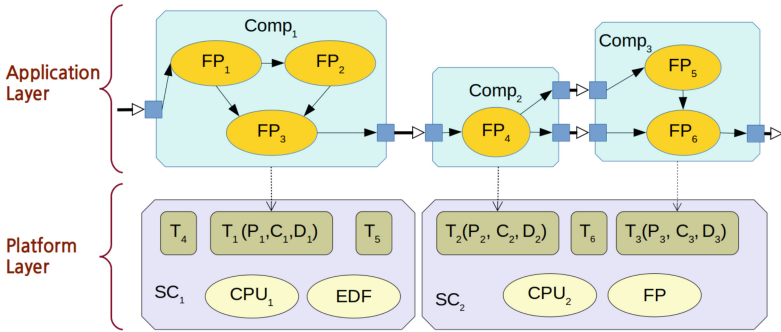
Application Layer

Comp$_1$

FP$_1$

FP$_2$

FP$_3$

Comp$_2$

FP$_4$

Comp$_3$

FP$_5$

FP$_6$

Platform Layer

T$_4$

T$_1$(P$_1$,C$_1$,D$_1$)

T$_5$

SC$_1$

CPU$_1$

EDF

T$_2$(P$_2$, C$_2$, D$_2$)

T$_6$

T$_3$(P$_3$, C$_3$, D$_3$)

SC$_2$

CPU$_2$

FP